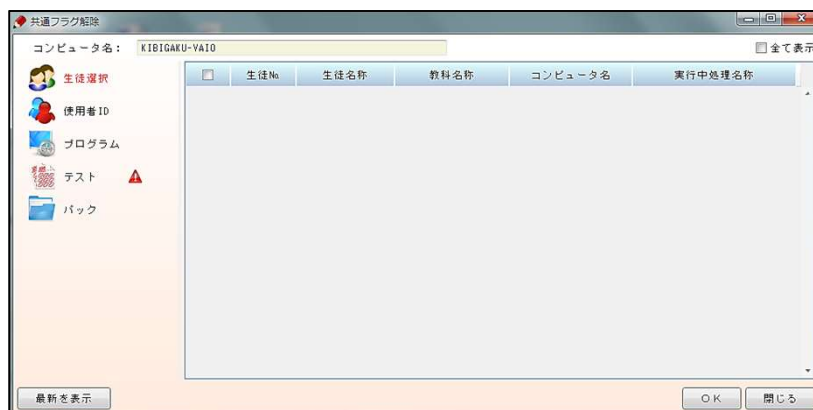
共通フラグ解除

コンピュータ名： KIBIGAKU-VAIO

全て表示

生徒選択

使用者ID

プログラム

テスト

パック

| | 生徒No | 生徒名称 | 教科名称 | コンピュータ名 | 実行中処理名称 |
|---|---|---|---|---|---|

最新を表示

OK

閉じる